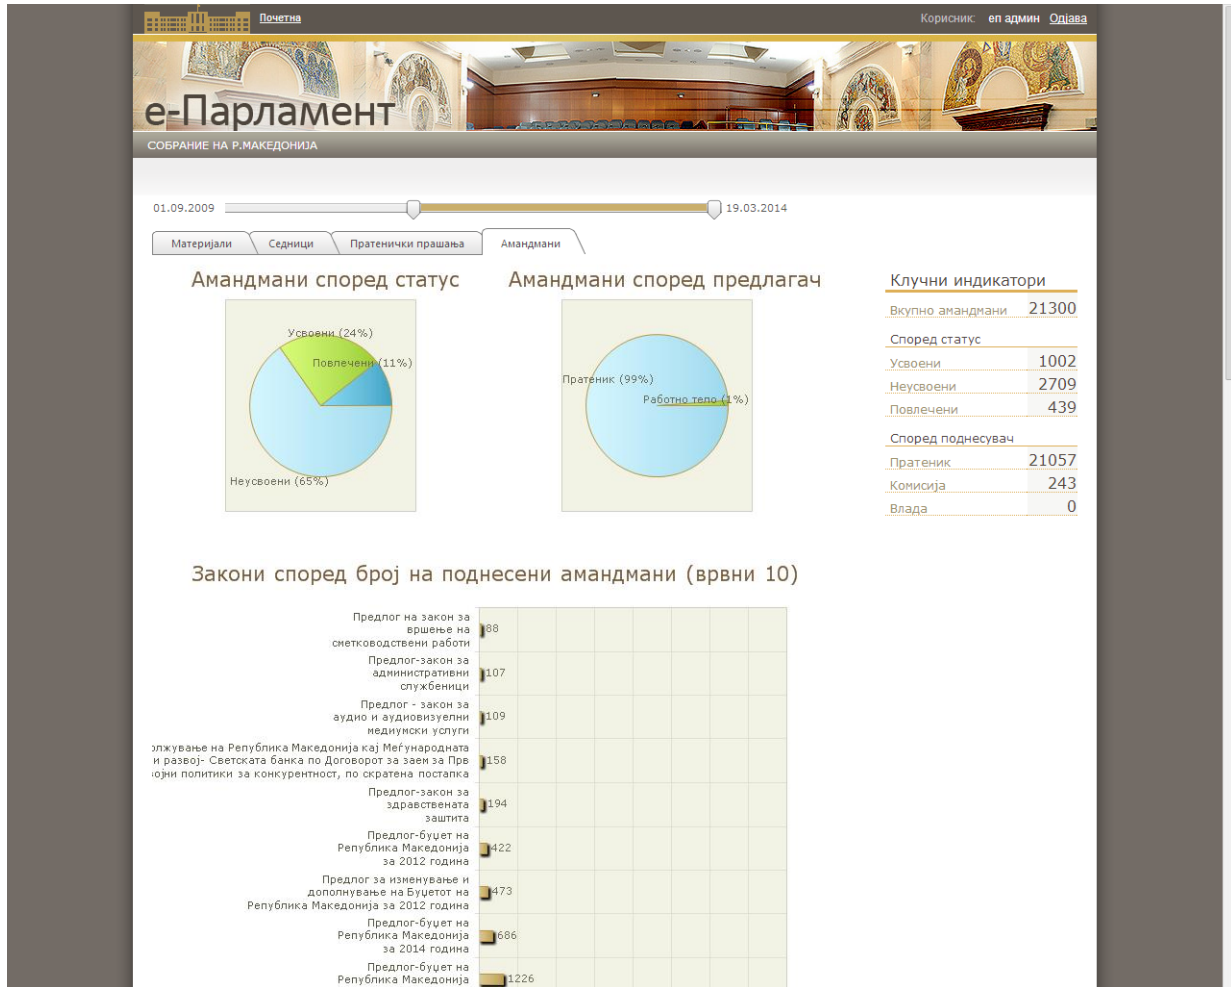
Почетна

Корисник: еп админ Одјава

е-Парламент

СОБРАНИЕ НА Р.МАКЕДОНИЈА

01.09.2009 19.03.2014

Материјали | Седници | Пратенички прашања | Амандмани

Амандмани според статус

Усвоени (24%)
Повлечени (11%)
Неусвоени (65%)

Амандмани според предлагач

Пратеник (99%)
Работно тело (1%)

Клучни индикатори

| Вкупно амандмани | 21300 |
|---|---|

Според статус

| Усвоени | 1002 |
|---|---|
| Неусвоени | 2709 |
| Повлечени | 439 |

Според поднесувач

| Пратеник | 21057 |
|---|---|
| Комисија | 243 |
| Влада | 0 |

Закони според број на поднесени амандмани (врвни 10)

Предлог на закон за вршење на сметководствени работи 88
Предлог-закон за административни службеници 107
Предлог - закон за аудио и аудиовизуелни медиумски услуги 109
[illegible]олжување на Република Македонија кај Меѓународната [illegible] и развој- Светската банка по Договорот за заем за Прв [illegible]ојни политики за конкурентност, по скратена постапка 158
Предлог-закон за здравствената заштита 194
Предлог-буџет на Република Македонија за 2012 година 422
Предлог за изменување и дополнување на Буџетот на Република Македонија за 2012 година 473
Предлог-буџет на Република Македонија за 2014 година 686
Предлог-буџет на Република Македонија 1226